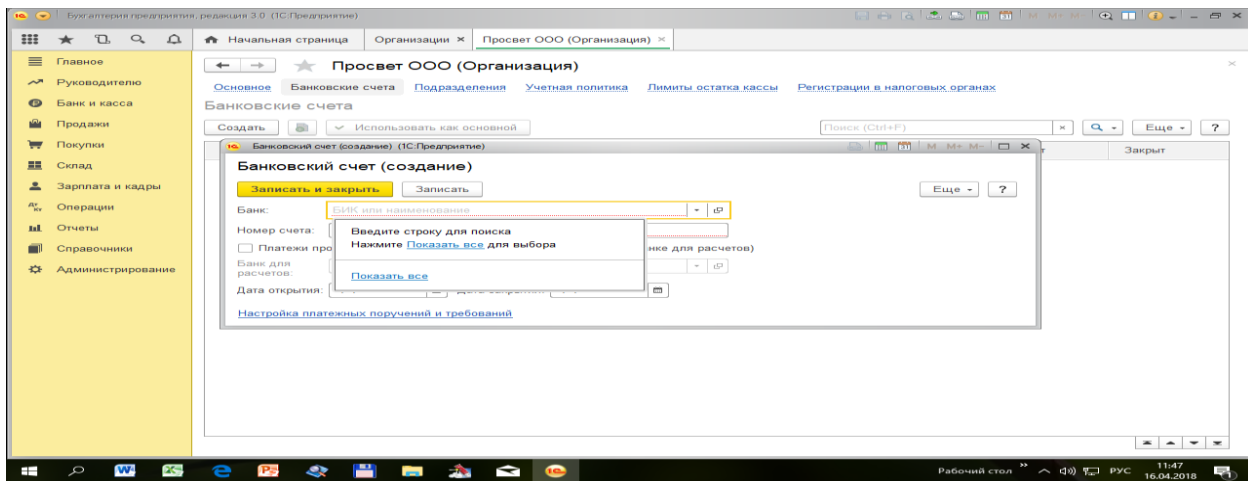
Бухгалтерия предприятия, редакция 3.0 (1С:Предприятие)

Начальная страница
Организации ×
Просвет ООО (Организация) ×

Главное
Руководителю
Банк и касса
Продажи
Покупки
Склад
Зарплата и кадры
Операции
Отчеты
Справочники
Администрирование

Просвет ООО (Организация)

Основное
Банковские счета
Подразделения
Учетная политика
Лимиты остатка кассы
Регистрации в налоговых органах

Банковские счета

Создать
Использовать как основной
Поиск (Ctrl+F)
Еще
?
Закрыт

Банковский счет (создание) (1С:Предприятие)

Банковский счет (создание)

Записать и закрыть
Записать
Еще
?

Банк:
БИК или наименование
Номер счета:
Платежи про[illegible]нке для расчетов)
Банк для расчетов:
Дата открытия:
Настройка платежных поручений и требований

Введите строку для поиска
Нажмите Показать все для выбора
Показать все

Рабочий стол
РУС
11:47
16.04.2018